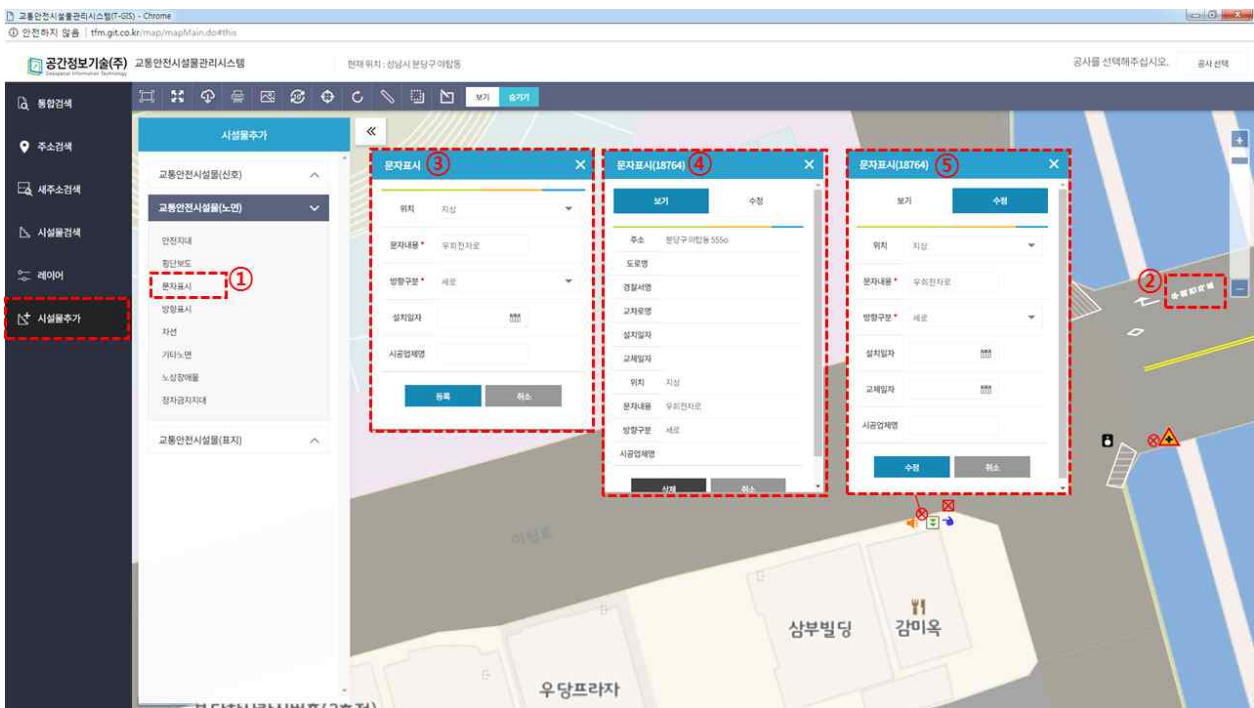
교통안전시설물관리시스템(T-GIS) - Chrome
ⓘ 안전하지 않음 | tfm.git.co.kr/map/mapMain.do#this

공간정보기술(주) Geospatial Information Technology 교통안전시설물관리시스템
현재 위치 : 성남시 분당구 야탑동
공사를 선택해주십시오. 공사 선택

통합검색
주소검색
새주소검색
시설물검색
레이어
시설물추가

보기 숨기기

시설물추가
교통안전시설물(신호)
교통안전시설물(노면)
안전지대
횡단보도
문자표시 ①
방향표시
차선
기타노면
노상장애물
정차금지지대
교통안전시설물(표지)

«

문자표시 ③
위치 지상
문자내용 * 우회전차로
방향구분 * 세로
설치일자
시공업체명
등록 취소

문자표시(18764) ④
보기 수정
주소 분당구 야탑동 555o
도로명
경찰서명
교차로명
설치일자
교체일자
위치 지상
문자내용 우회전차로
방향구분 세로
시공업체명
삭제 취소

문자표시(18764) ⑤
보기 수정
위치 지상
문자내용 * 우회전차로
방향구분 * 세로
설치일자
교체일자
시공업체명
수정 취소

②

야탑로
삼부빌딩
감미옥
우당프라자